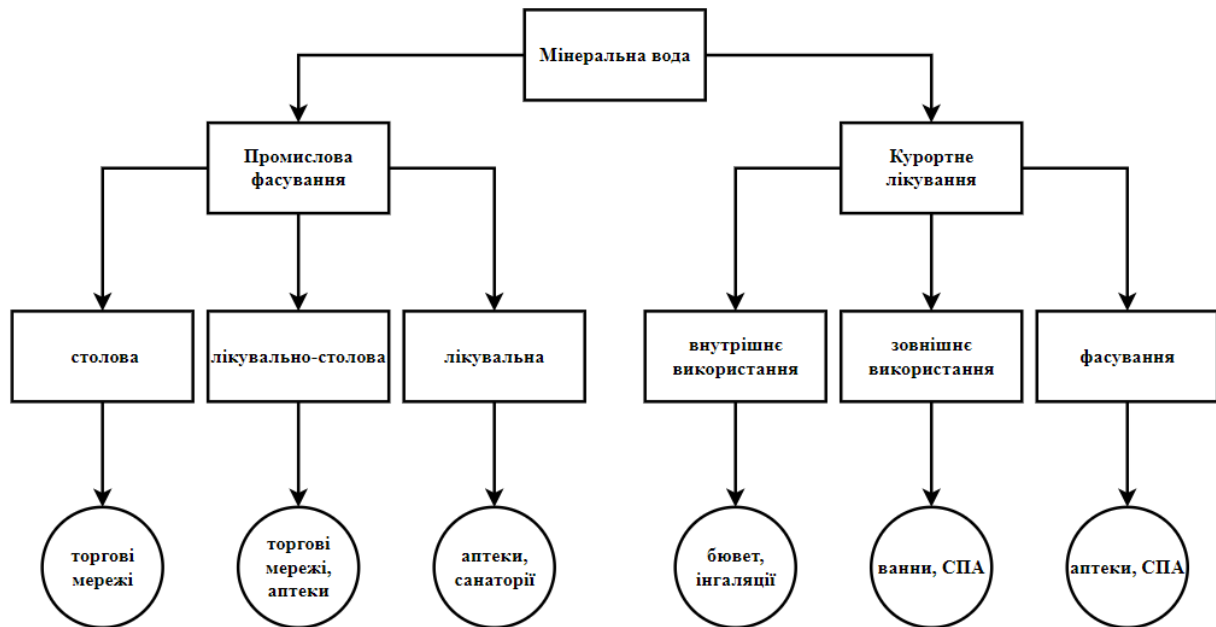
Мінеральна вода

Промислова фасування

Курортне лікування

столова

лікувально-столова

лікувальна

внутрішнє використання

зовнішнє використання

фасування

торгові мережі

торгові мережі, аптеки

аптеки, санаторії

бювет, інгаляції

ванни, СПА

аптеки, СПА